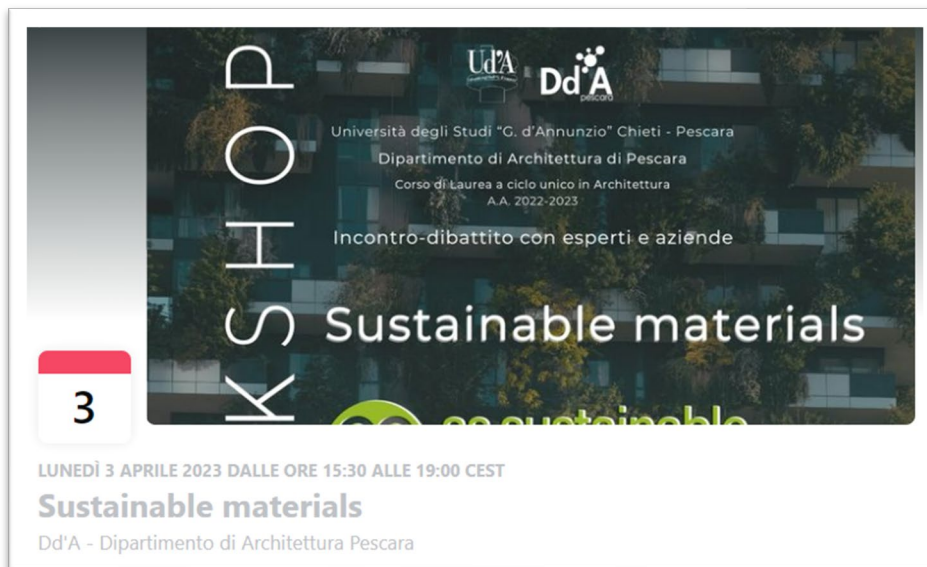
KSHOP

Ud'A

Dd'A pescara

Università degli Studi "G. d'Annunzio" Chieti - Pescara

Dipartimento di Architettura di Pescara

Corso di Laurea a ciclo unico in Architettura
A.A. 2022-2023

Incontro-dibattito con esperti e aziende

Sustainable materials

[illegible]

3

LUNEDÌ 3 APRILE 2023 DALLE ORE 15:30 ALLE 19:00 CEST

Sustainable materials

Dd'A - Dipartimento di Architettura Pescara